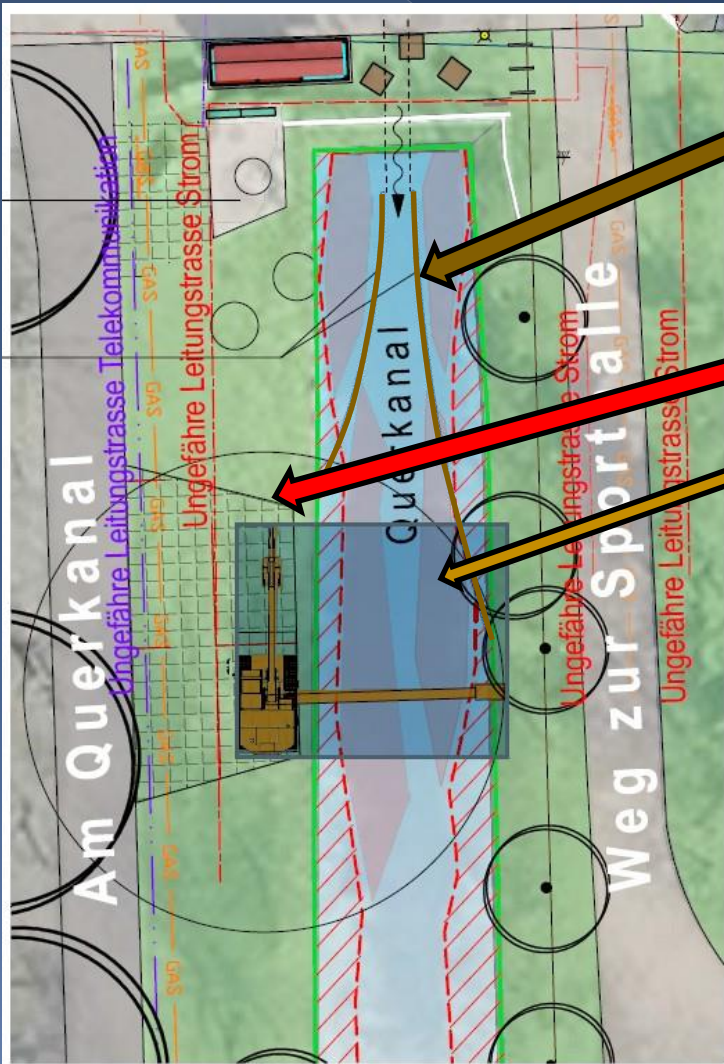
Am Querkanal
Ungefähre Leitungstrasse Telekommunikation
Ungefähre Leitungstrasse Strom
GAS
GAS
GAS
GAS
GAS
GAS
Querkanal
Ungefähre Leitungstrasse Strom
Weg zur Sportalle
Ungefähre Leitungstrasse Strom